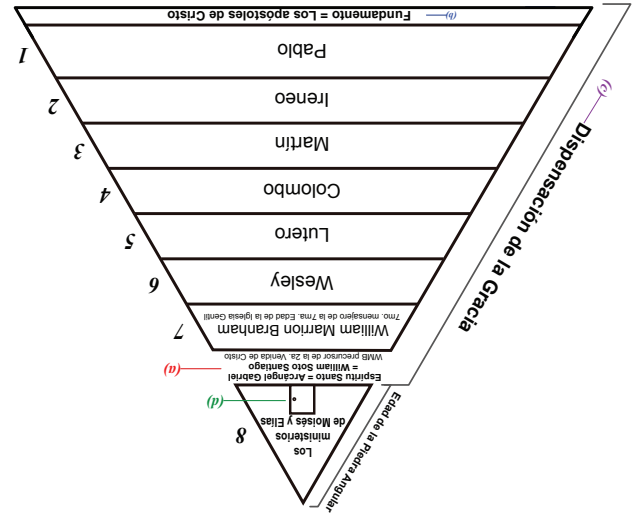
Fundamento = Los apóstoles de Cristo (b)

1 Pablo

2 Ireneo

3 Martin

4 Colombo

5 Lutero

6 Wesley

7 William Marrion Branham

7mo. mensajero de la 7ma. Edad de la Iglesia Gentil

WMB precursor de la 2a. Venida de Cristo

Espíritu Santo = Arcangel Gabriel = William Soto Santiago (a)

(d)

8 Los ministerios de Moisés y Elías

Dispensación de la Gracia (c)

Edad de la Piedra Angular